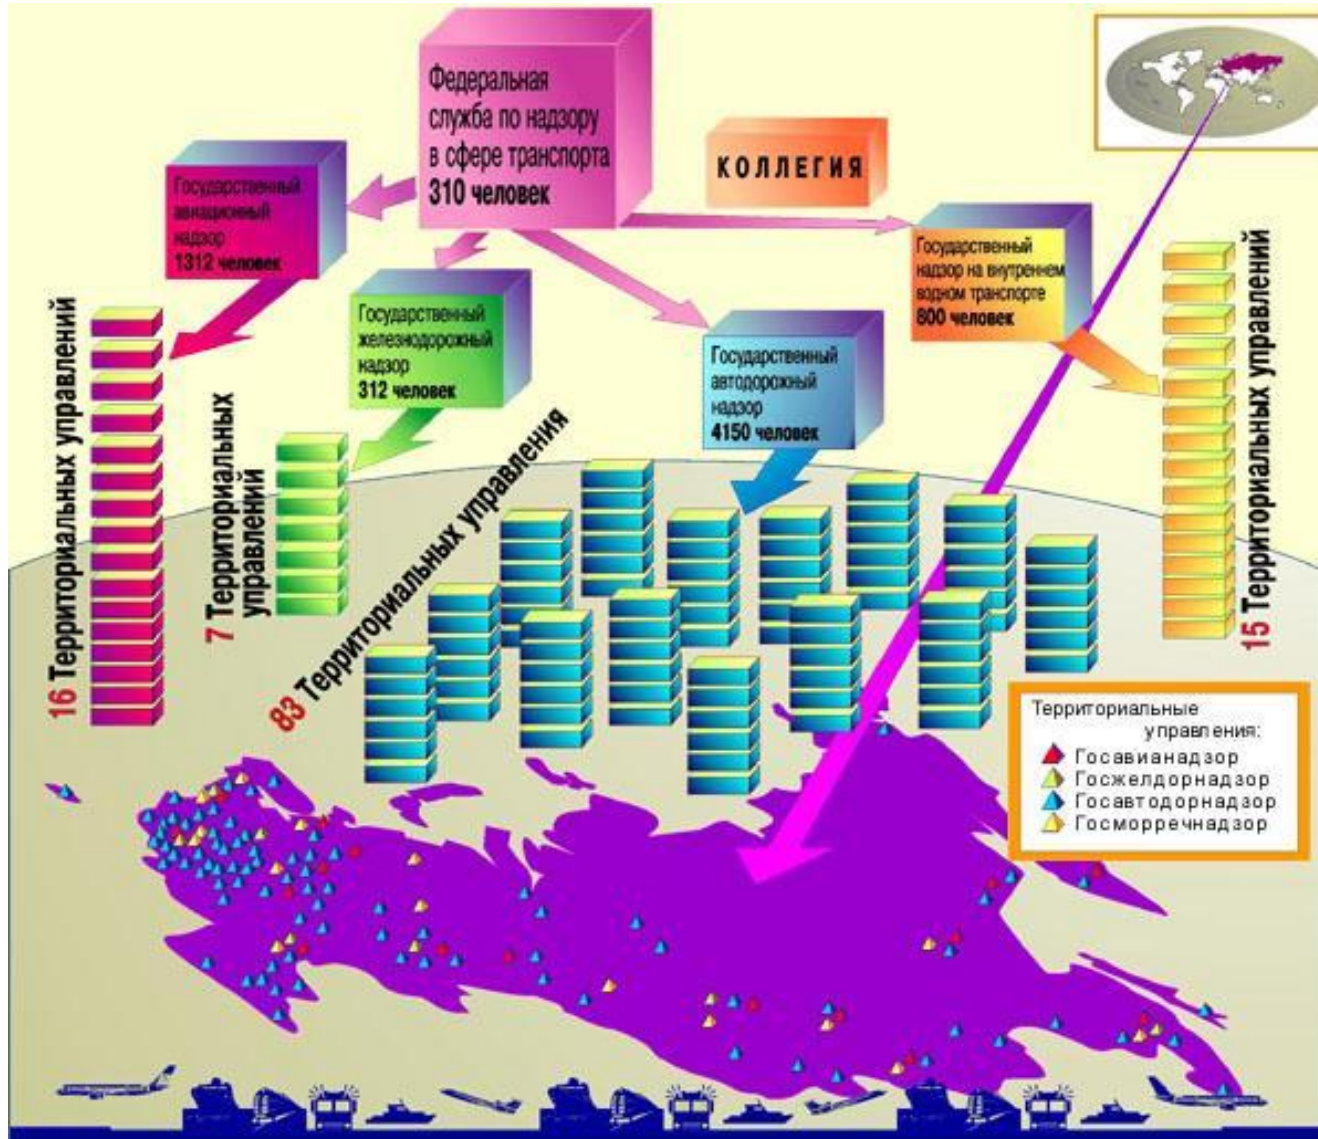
Федеральная служба по надзору в сфере транспорта 310 человек

КОЛЛЕГИЯ

Государственный авиационный надзор 1312 человек

Государственный железнодорожный надзор 312 человек

Государственный автодорожный надзор 4150 человек

Государственный надзор на внутреннем водном транспорте 800 человек

16 Территориальных управлений

7 Территориальных управлений

83 Территориальных управления

15 Территориальных управлений

Территориальные управления:
Госавианадзор
Госжелдорнадзор
Госавтодорнадзор
Госморречнадзор